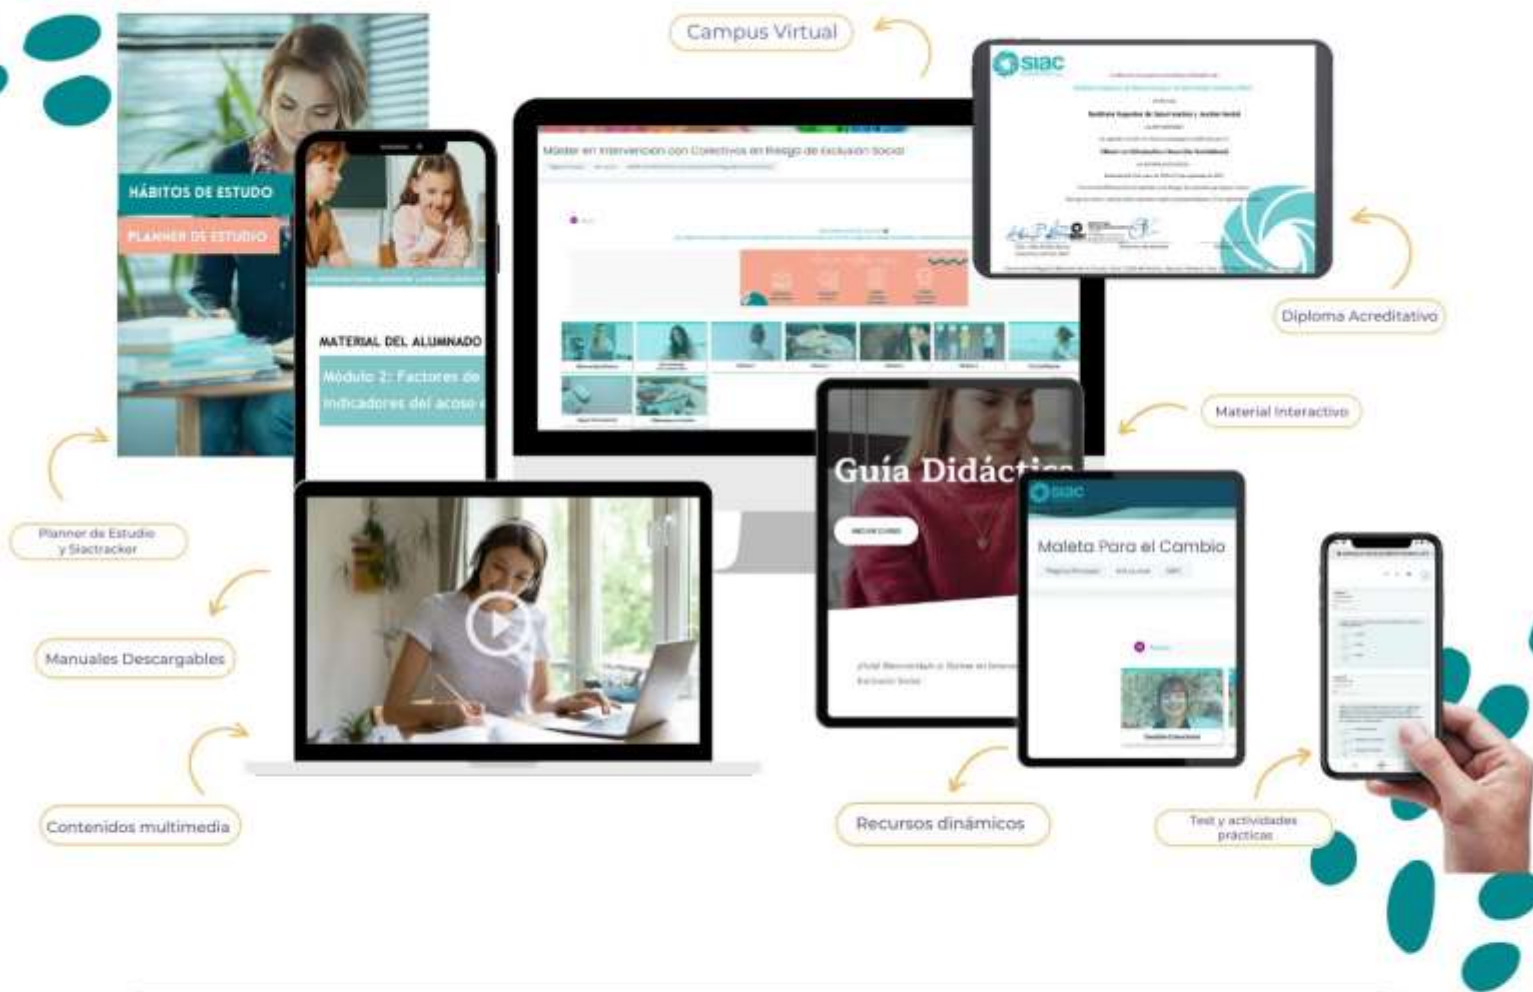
Campus Virtual

HÁBITOS DE ESTUDIO

PLANNER DE ESTUDIO

MATERIAL DEL ALUMNADO

Módulo 2: Factores de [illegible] indicadores del acoso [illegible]

Máster en Intervención con Colectivos en Riesgo de Exclusión Social

siac

Diploma Acreditativo

Material Interactivo

Guía Didáctica

siac

Maleta Para el Cambio

Planner de Estudio y Siactracker

Manuales Descargables

Contenidos multimedia

Recursos dinámicos

Test y actividades prácticas